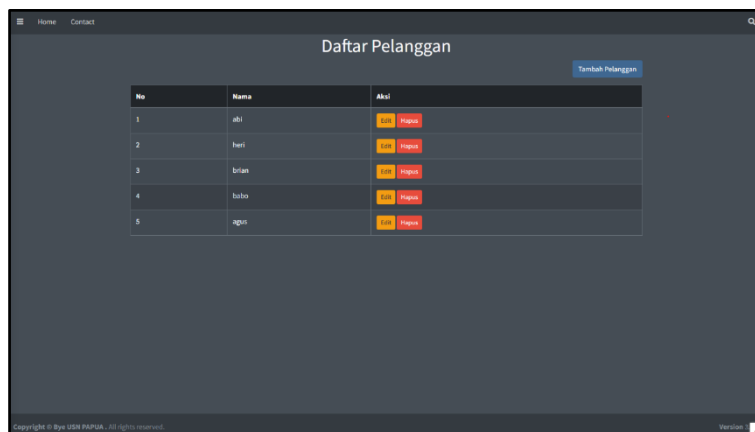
Home Contact

Daftar Pelanggan

Tambah Pelanggan

| No | Nama | Aksi |
|---|---|---|
| 1 | abi | Edit Hapus |
| 2 | heri | Edit Hapus |
| 3 | brian | Edit Hapus |
| 4 | bobo | Edit Hapus |
| 5 | agus | Edit Hapus |

Copyright © Bye USN PAPUA . All rights reserved.

Version